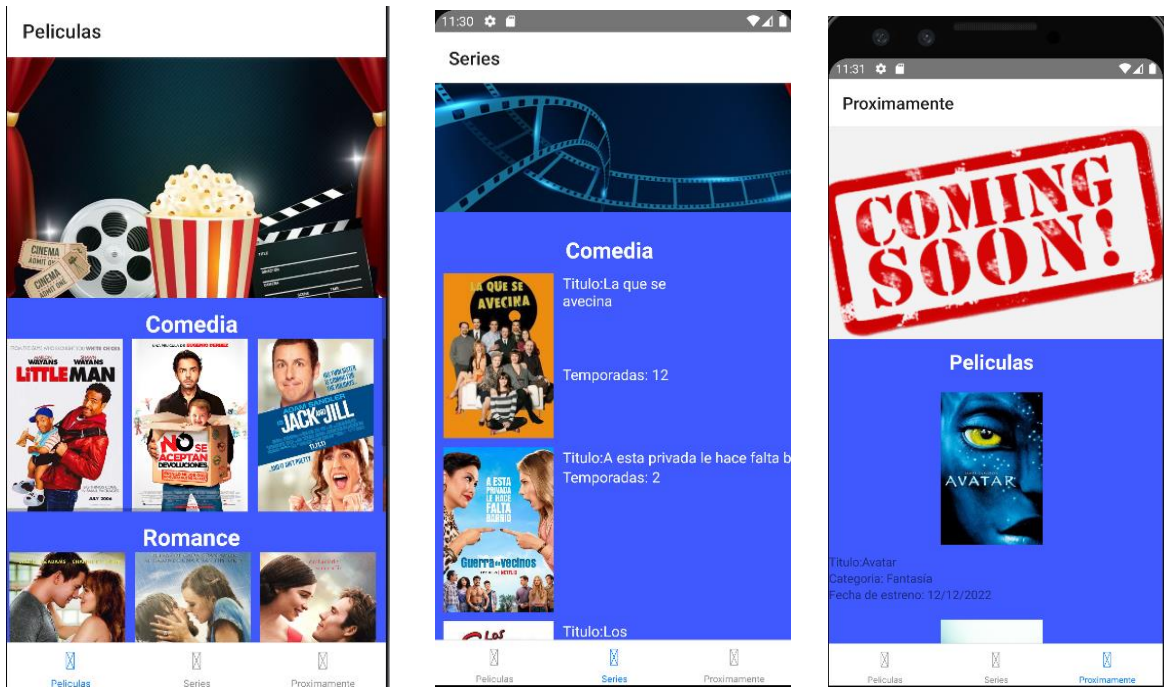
Peliculas

CINEMA ADMIT ONE

CINEMA ADMIT ONE

Comedia

WAYANS WAYANS LITTLEMAN

NO SE ACEPTAN DEVOLUCIONES

ADAM SANDLER JACK AND JILL

Romance

Peliculas Series Proximamente

11:30

Series

Comedia

LA QUE SE AVECINA

Titulo:La que se avecina

Temporadas: 12

A ESTA PRIVADA LE HACE FALTA BARRIO

Guerra de vecinos

Titulo:A esta privada le hace falta b

Temporadas: 2

Titulo:Los

Peliculas Series Proximamente

11:31

Proximamente

COMING SOON!

Peliculas

AVATAR

Titulo:Avatar
Categoria: Fantasia
Fecha de estreno: 12/12/2022

Peliculas Series Proximamente